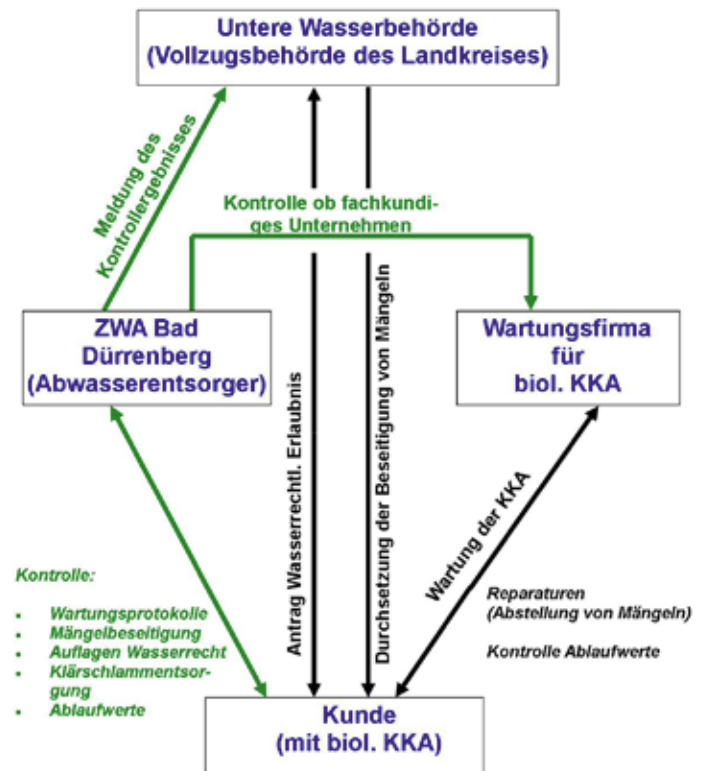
Untere Wasserbehörde (Vollzugsbehörde des Landkreises)

Meldung des Kontrollergebnisses

Kontrolle ob fachkundiges Unternehmen

ZWA Bad Dürrenberg (Abwasserentsorger)

Wartungsfirma für biol. KKA

Antrag Wasserrechtl. Erlaubnis

Durchsetzung der Beseitigung von Mängeln

Wartung der KKA

Kontrolle:

- Wartungsprotokolle
- Mängelbeseitigung
- Auflagen Wasserrecht
- Klärschlammentsorgung
- Ablaufwerte

Reparaturen (Abstellung von Mängeln)

Kontrolle Ablaufwerte

Kunde (mit biol. KKA)